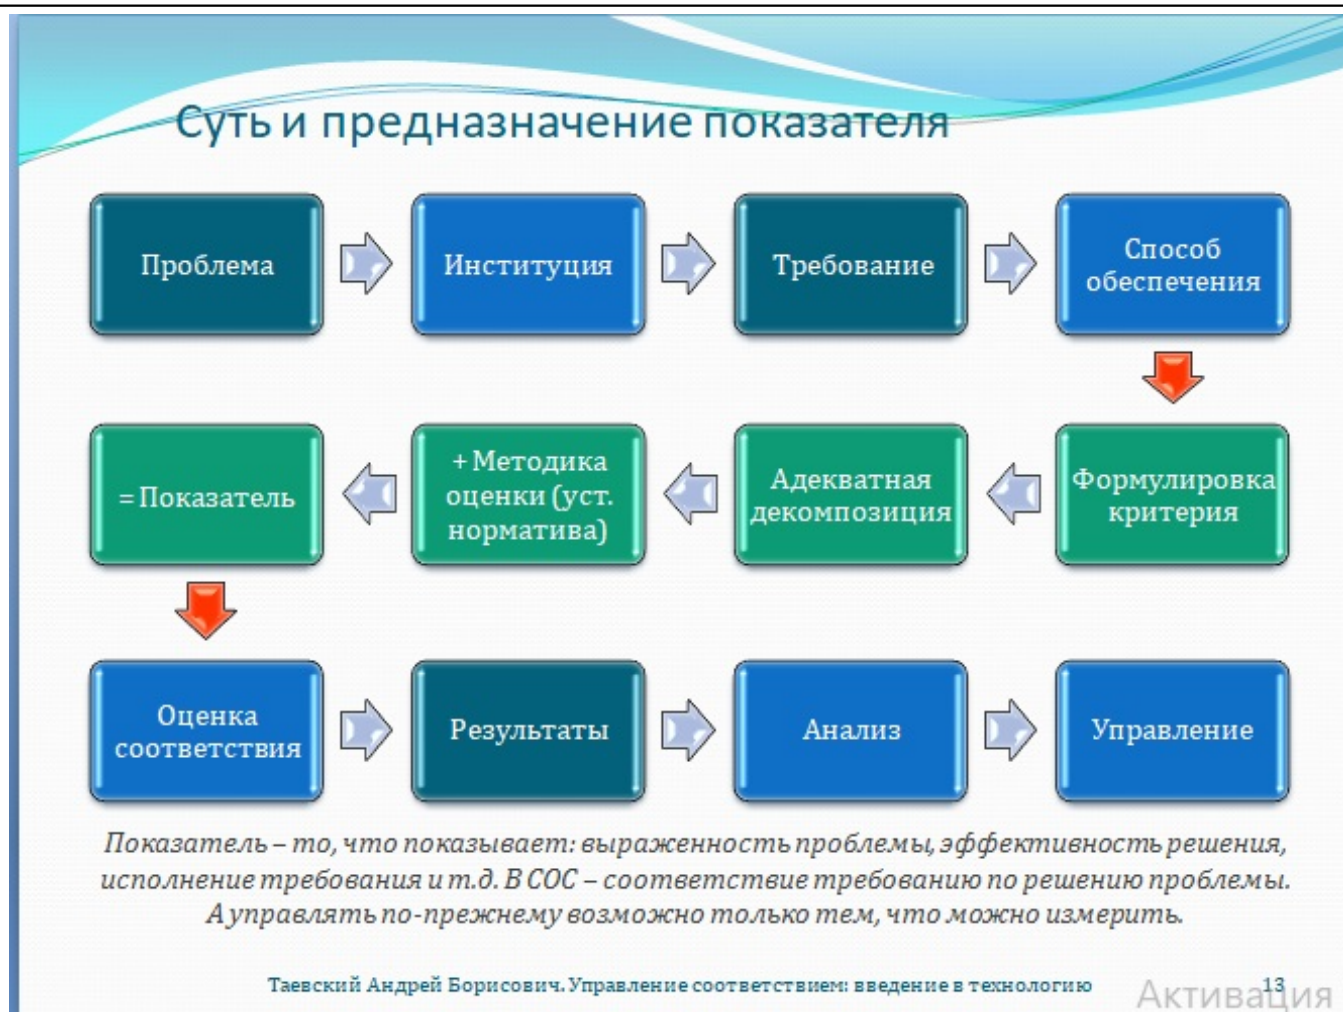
Суть и предназначение показателя

Проблема

Институция

Требование

Способ обеспечения

=Показатель

+Методика оценки (уст. норматива)

Адекватная декомпозиция

Формулировка критерия

Оценка соответствия

Результаты

Анализ

Управление

Показатель – то, что показывает: выраженность проблемы, эффективность решения, исполнение требования и т.д. В СОС – соответствие требованию по решению проблемы. А управлять по-прежнему возможно только тем, что можно измерить.

Таевский Андрей Борисович. Управление соответствием: введение в технологию 13

Активация